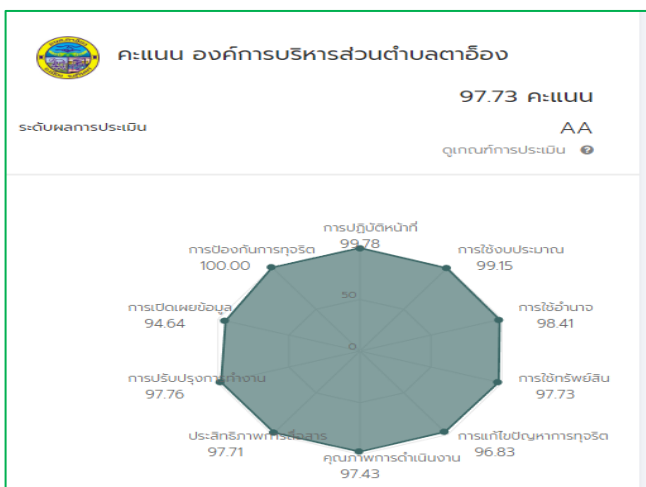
คะแนน องค์การบริหารส่วนตำบลตาอ็อง

97.73 คะแนน

ระดับผลการประเมิน

AA

ดูเกณฑ์การประเมิน

การปฏิบัติหน้าที่
99.78

การใช้งบประมาณ
99.15

การใช้อำนาจ
98.41

การใช้ทรัพย์สิน
97.73

การแก้ไขปัญหาการทุจริต
96.83

คุณภาพการดำเนินงาน
97.43

ประสิทธิภาพการสื่อสาร
97.71

การปรับปรุงการทำงาน
97.76

การเปิดเผยข้อมูล
94.64

การป้องกันการทุจริต
100.00

50

0